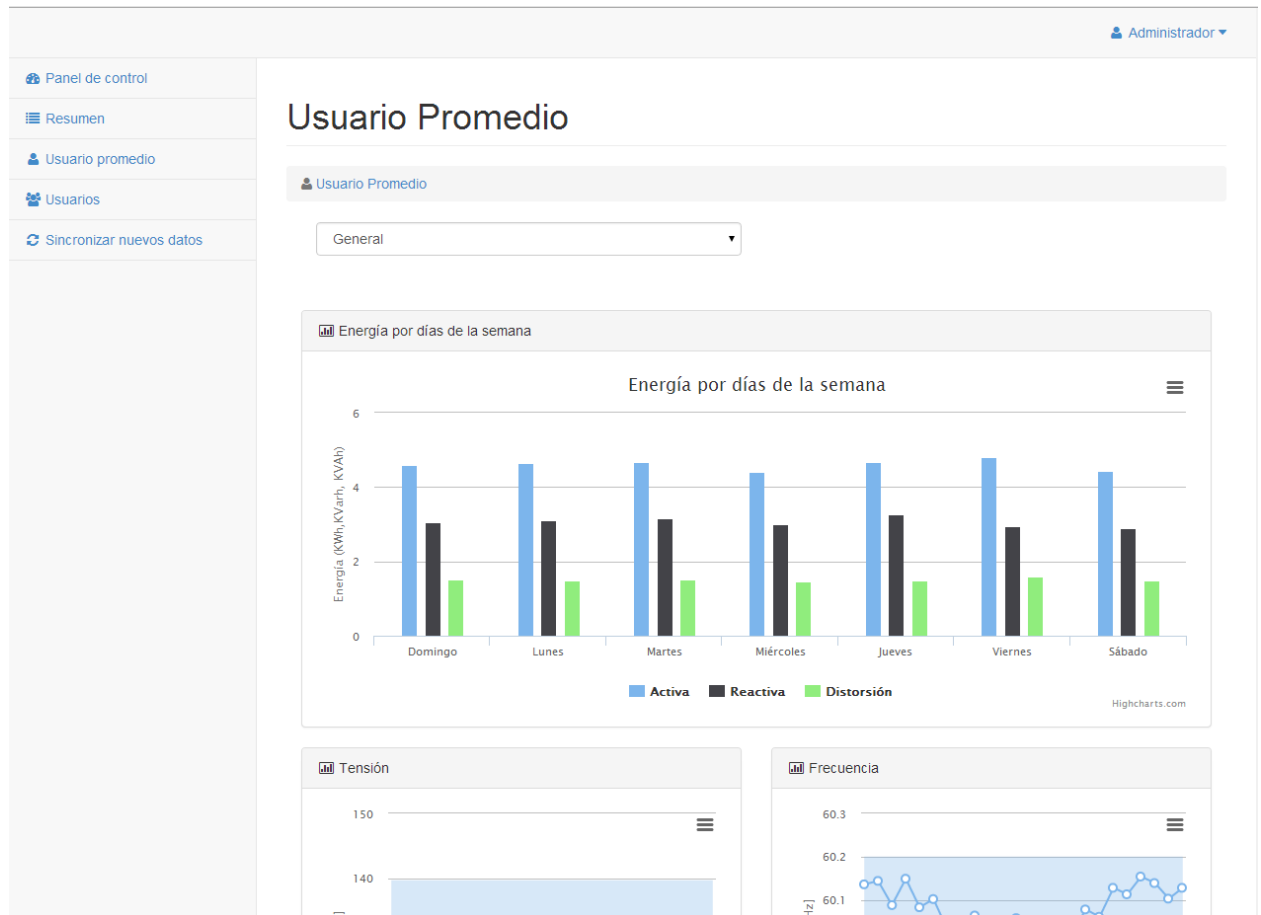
Administrador

Panel de control
Resumen
Usuario promedio
Usuarios
Sincronizar nuevos datos

Usuario Promedio

Usuario Promedio

General

Energía por días de la semana

Energía por días de la semana

6
4
2
0

Energía (KWh,KVarh, KVAh)

Domingo
Lunes
Martes
Miércoles
Jueves
Viernes
Sábado

Activa
Reactiva
Distorsión

Highcharts.com

Tensión

150
140

Frecuencia

60.3
60.2
60.1